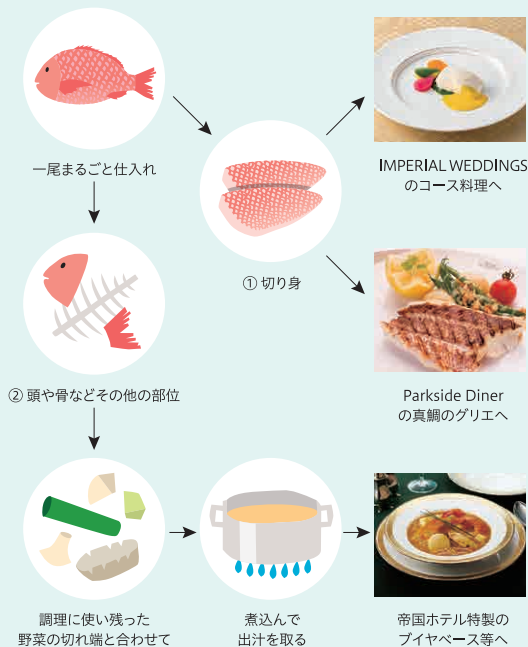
一尾まるごと仕入れ

① 切り身

IMPERIAL WEDDINGS
のコース料理へ

② 頭や骨などその他の部位

Parkside Diner
の真鯛のグリエへ

調理に使い残った
野菜の切れ端と合わせて

煮込んで
出汁を取る

帝国ホテル特製の
ブイヤベース等へ